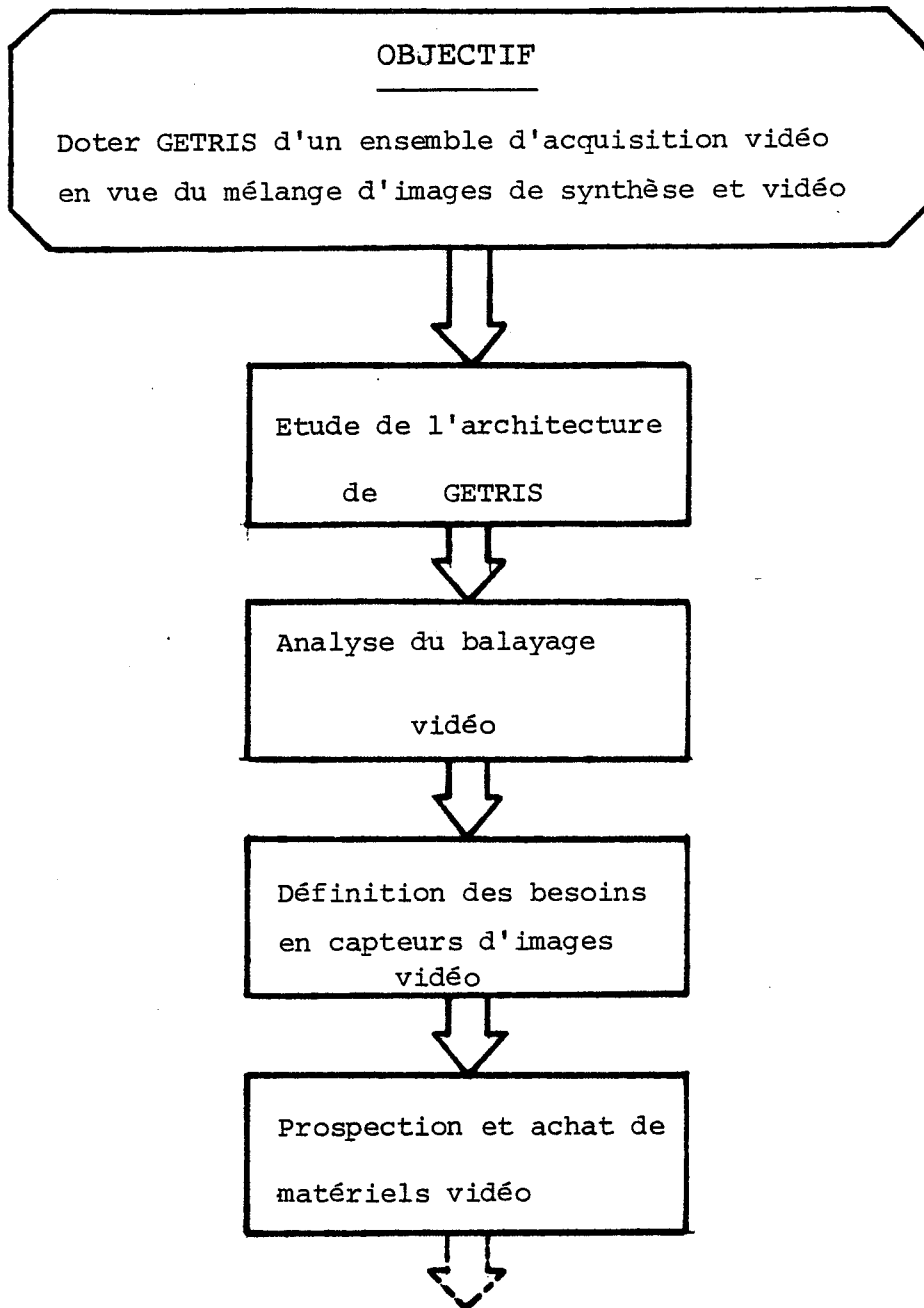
OBJECTIF

Doter GETRIS d'un ensemble d'acquisition vidéo en vue du mélange d'images de synthèse et vidéo

Etude de l'architecture de GETRIS

Analyse du balayage vidéo

Définition des besoins en capteurs d'images vidéo

Prospection et achat de matériels vidéo